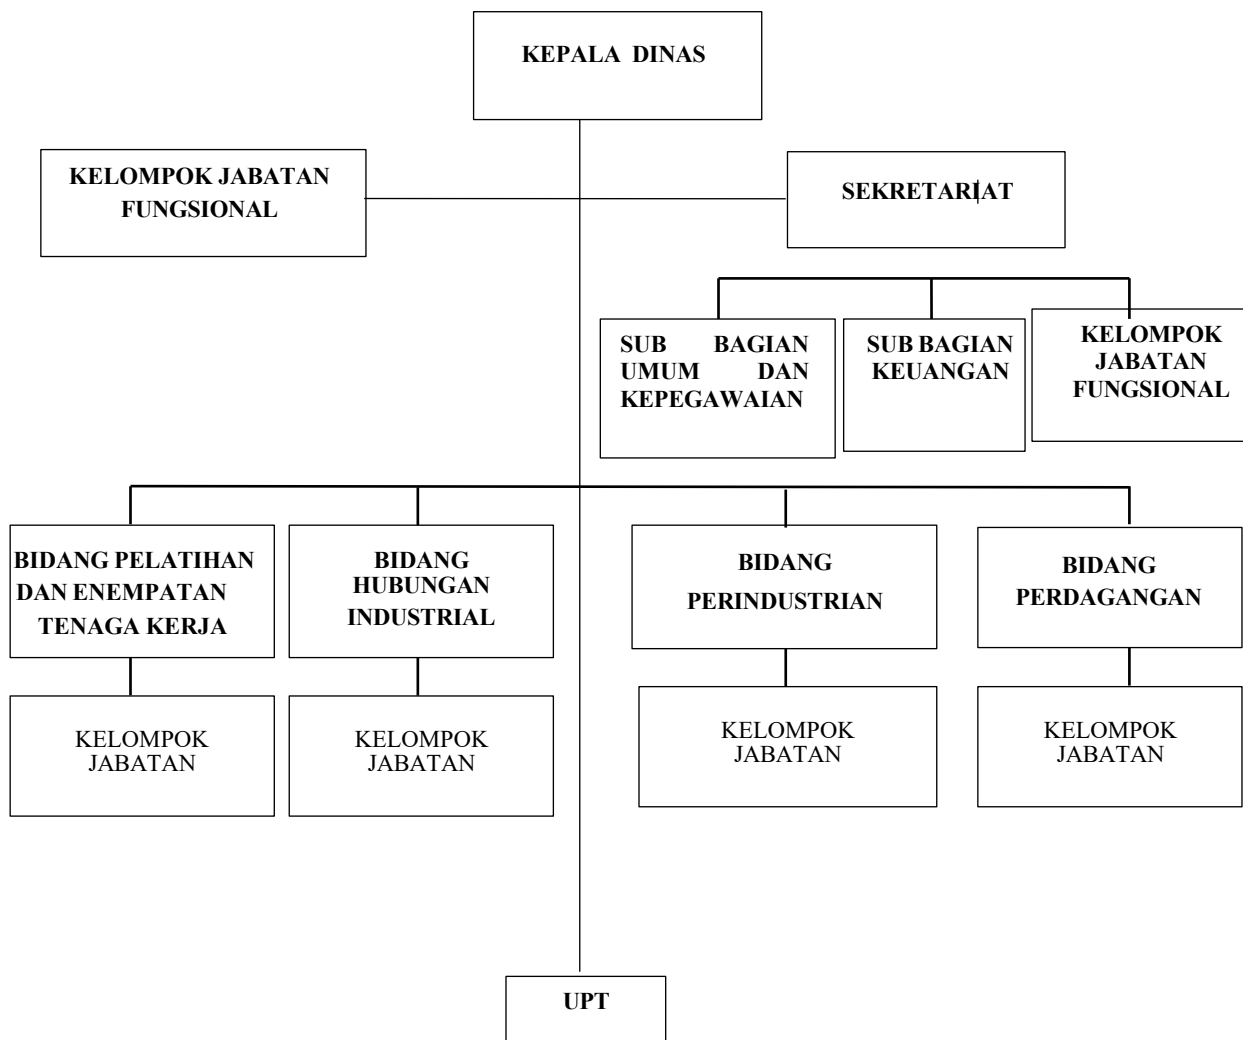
KEPALA DINAS

KELOMPOK JABATAN FUNGSIONAL

SEKRETARIAT

SUB BAGIAN UMUM DAN KEPEGAWAIAN

SUB BAGIAN KEUANGAN

KELOMPOK JABATAN FUNGSIONAL

BIDANG PELATIHAN DAN ENEMPATAN TENAGA KERJA

BIDANG HUBUNGAN INDUSTRIAL

BIDANG PERINDUSTRIAN

BIDANG PERDAGANGAN

KELOMPOK JABATAN

KELOMPOK JABATAN

KELOMPOK JABATAN

KELOMPOK JABATAN

UPT